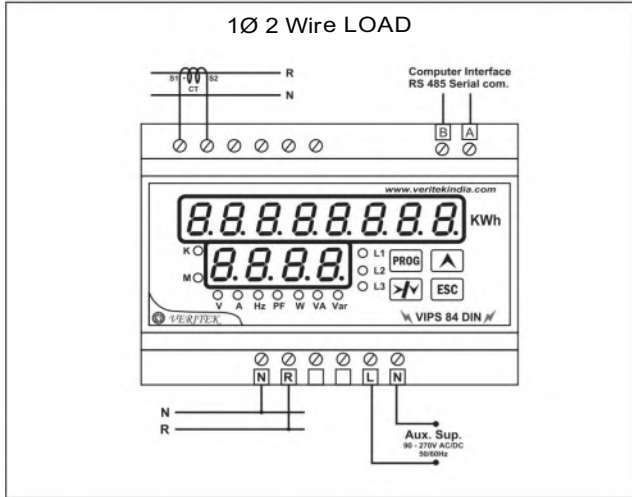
1Ø 2 Wire LOAD

S1 S2
CT
R
N

Computer Interface
RS 485 Serial com.

B A

www.veritekindia.com

8.8.8.8.8.8.8.8. KWh

K
M
8.8.8.8.
L1
L2
L3
PROG
ESC
V A Hz PF W VA Var

VERITEK

VIPS 84 DIN

N R L N

N
R

Aux. Sup.
90 - 270V AC/DC
50/60Hz